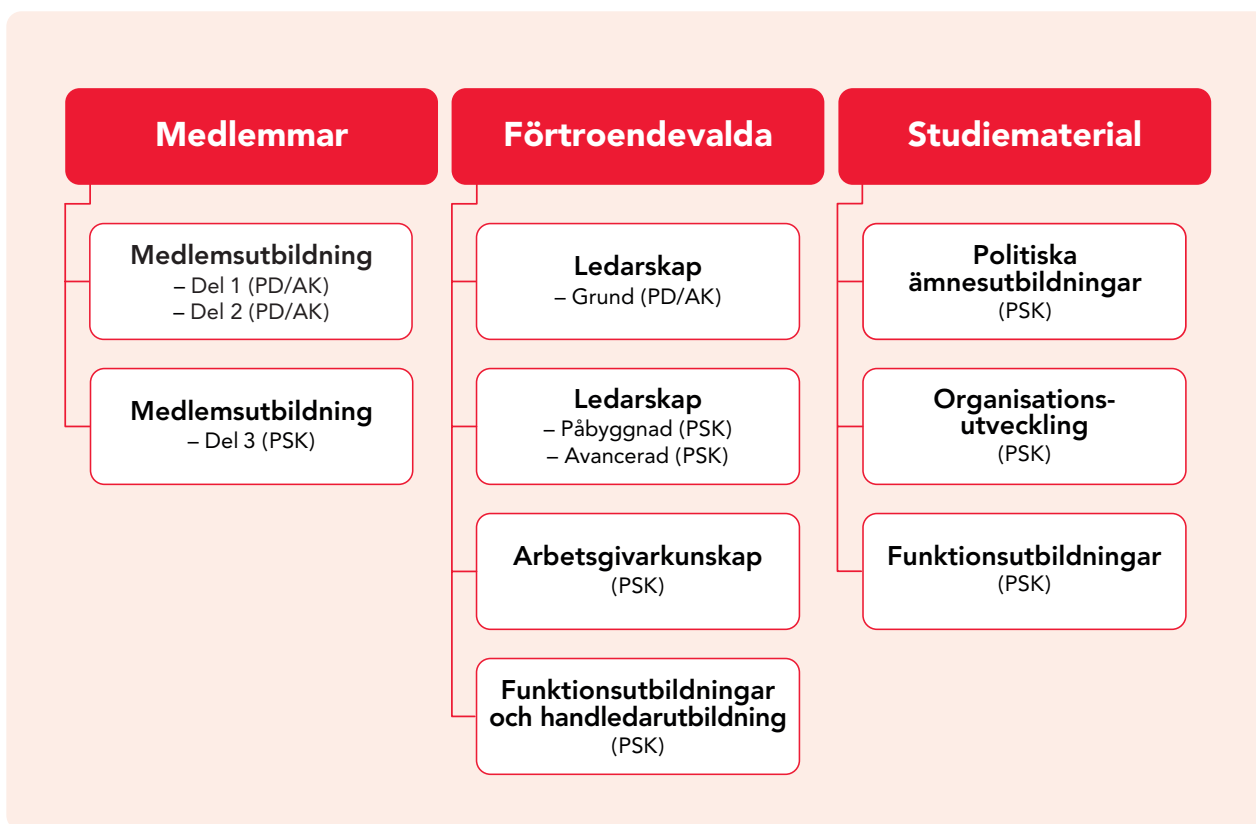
Medlemmar

Medlemsutbildning
– Del 1 (PD/AK)
– Del 2 (PD/AK)

Medlemsutbildning
– Del 3 (PSK)

Förtroendevalda

Ledarskap
– Grund (PD/AK)

Ledarskap
– Påbyggnad (PSK)
– Avancerad (PSK)

Arbetsgivarkunskap
(PSK)

Funktionsutbildningar och handledarutbildning
(PSK)

Studiematerial

Politiska ämnesutbildningar
(PSK)

Organisations-utveckling
(PSK)

Funktionsutbildningar
(PSK)